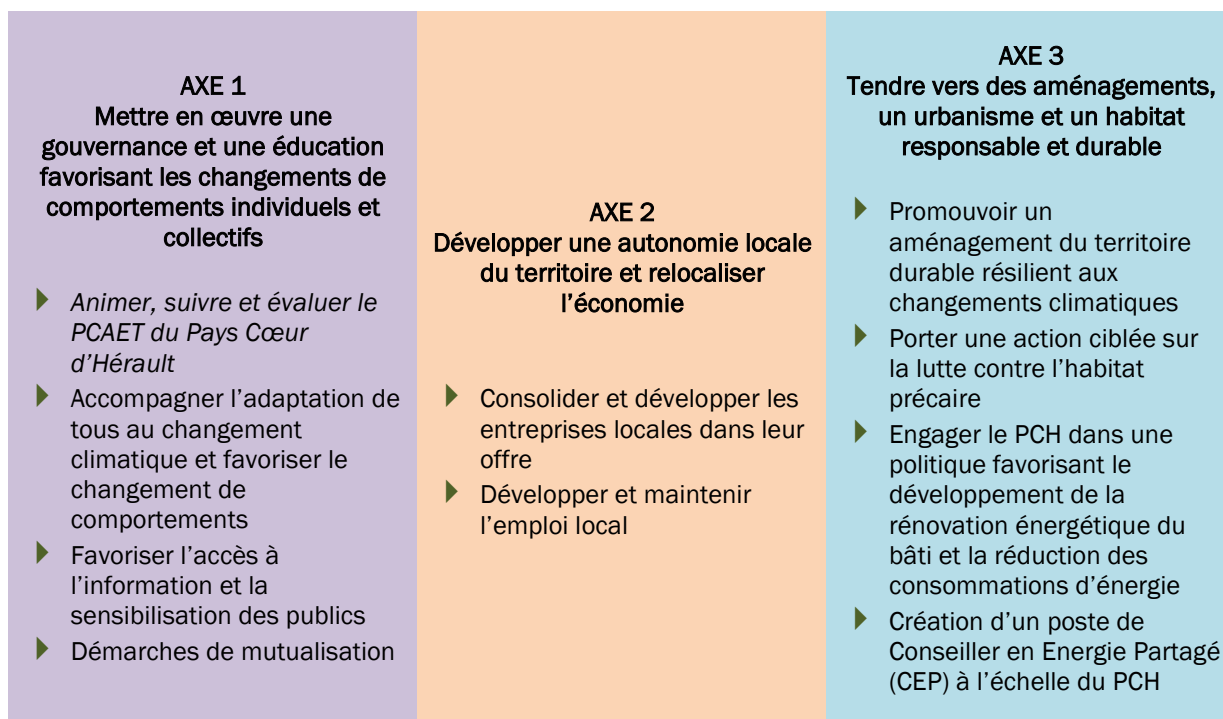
AXE 1
Mettre en œuvre une gouvernance et une éducation favorisant les changements de comportements individuels et collectifs

Animer, suivre et évaluer le PCAET du Pays Cœur d'Hérault

Accompagner l'adaptation de tous au changement climatique et favoriser le changement de comportements

Favoriser l'accès à l'information et la sensibilisation des publics

Démarches de mutualisation

AXE 2
Développer une autonomie locale du territoire et relocaliser l'économie

Consolider et développer les entreprises locales dans leur offre

Développer et maintenir l'emploi local

AXE 3
Tendre vers des aménagements, un urbanisme et un habitat responsable et durable

Promouvoir un aménagement du territoire durable résilient aux changements climatiques

Porter une action ciblée sur la lutte contre l'habitat précaire

Engager le PCH dans une politique favorisant le développement de la rénovation énergétique du bâti et la réduction des consommations d'énergie

Création d'un poste de Conseiller en Energie Partagé (CEP) à l'échelle du PCH